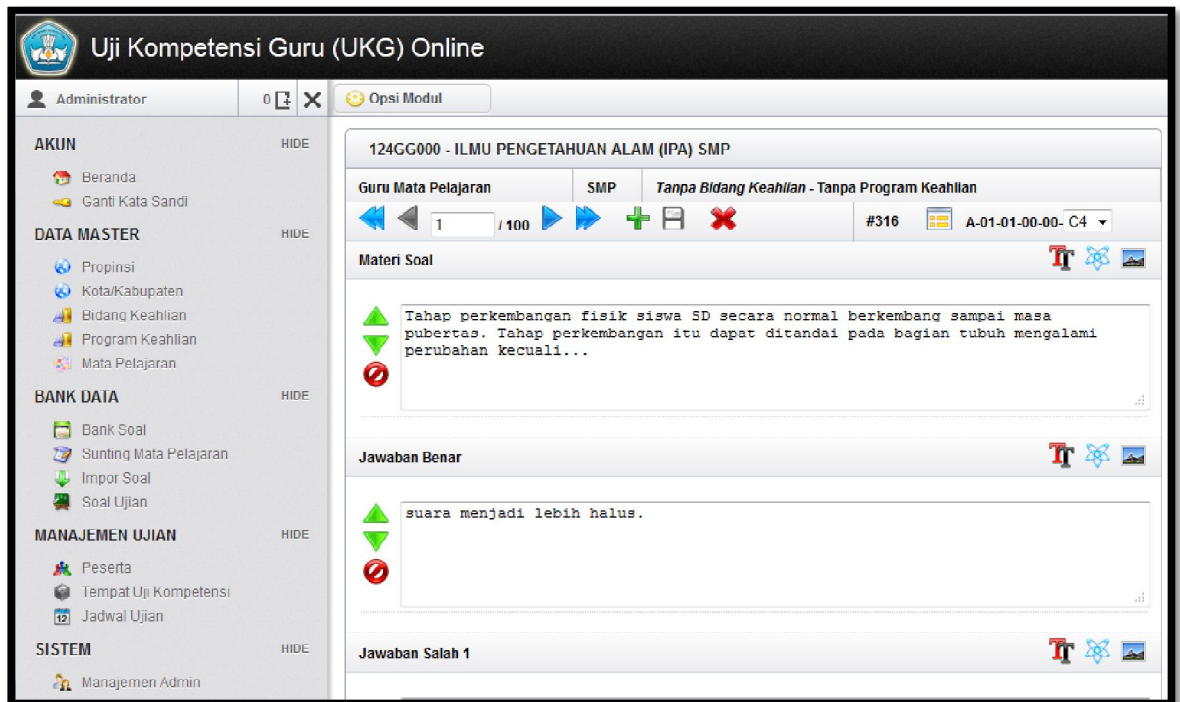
Uji Kompetensi Guru (UKG) Online

Administrator

0

Opsi Modul

AKUN HIDE

Beranda
Ganti Kata Sandi

DATA MASTER HIDE

Propinsi
Kota/Kabupaten
Bidang Keahlian
Program Keahlian
Mata Pelajaran

BANK DATA HIDE

Bank Soal
Sunting Mata Pelajaran
Impor Soal
Soal Ujian

MANAJEMEN UJIAN HIDE

Peserta
Tempat Uji Kompetensi
Jadwal Ujian

SISTEM HIDE

Manajemen Admin

124GG000 - ILMU PENGETAHUAN ALAM (IPA) SMP

| Guru Mata Pelajaran | SMP | *Tanpa Bidang Keahlian* - Tanpa Program Keahlian |
|---|---|---|

1 /100 #316 A-01-01-00-00- C4

Materi Soal

Tahap perkembangan fisik siswa SD secara normal berkembang sampai masa pubertas. Tahap perkembangan itu dapat ditandai pada bagian tubuh mengalami perubahan kecuali...

Jawaban Benar

suara menjadi lebih halus.

Jawaban Salah 1